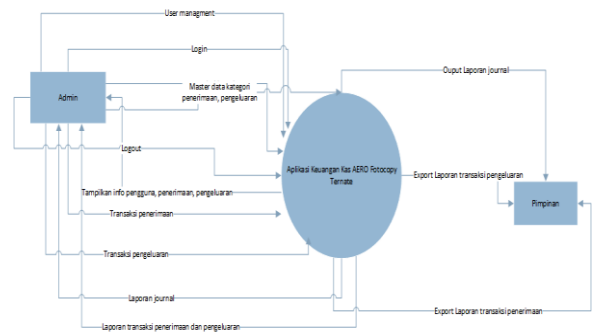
User managment

Login

Master data kategori penerimaan, pengeluaran

Ouput Laporan journal

Admin

Logout

Aplikasi Keuangan Kas AERO Fotocopy Ternate

Export Laporan transaksi pengeluaran

Tampilkan info pengguna, penerimaan, pengeluaran

Pimpinan

Transaksi penerimaan

Transaksi pengeluaran

Laporan journal

Export Laporan transaksi penerimaan

Laporan transaksi penerimaan dan pengeluaran